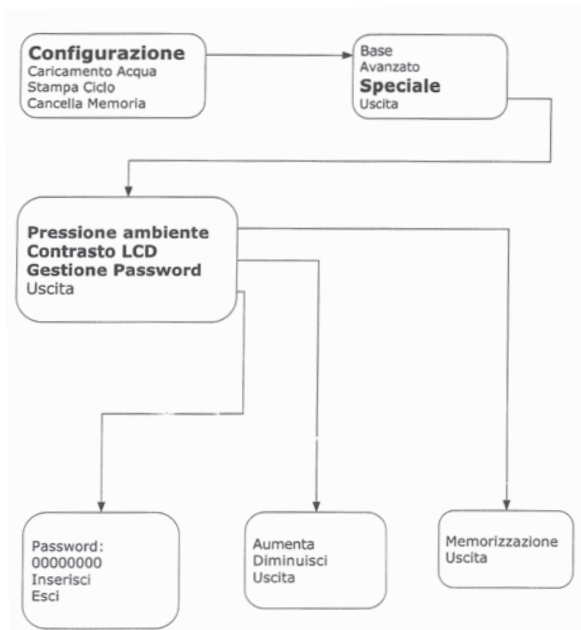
**Configurazione**
Caricamento Acqua
Stampa Ciclo
Cancella Memoria

Base
Avanzato
**Speciale**
Uscita

**Pressione ambiente**
**Contrasto LCD**
**Gestione Password**
Uscita

Password:
00000000
Inserisci
Esci

Aumenta
Diminuisci
Uscita

Memorizzazione
Uscita